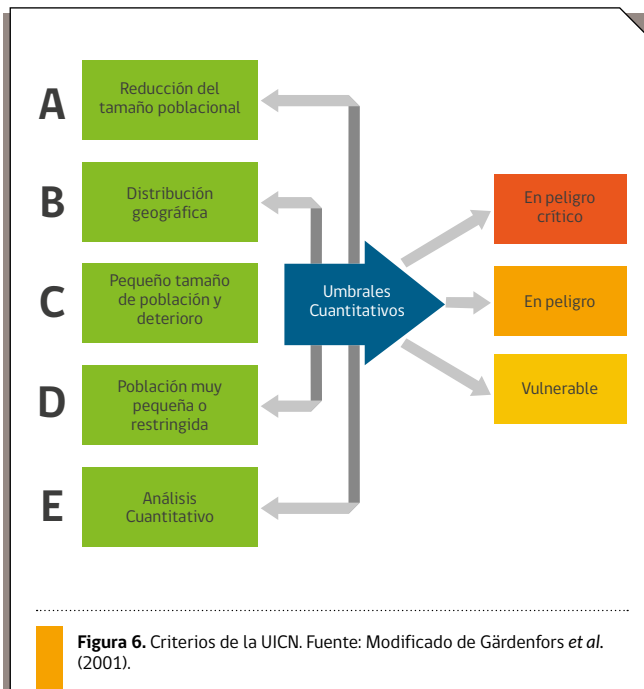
A
Reducción del tamaño poblacional

B
Distribución geográfica

C
Pequeño tamaño de población y deterioro

D
Población muy pequeña o restringida

E
Análisis Cuantitativo

Umbrales Cuantitativos

En peligro crítico

En peligro

Vulnerable

**Figura 6.** Criterios de la UICN. Fuente: Modificado de Gärdenfors *et al.* (2001).